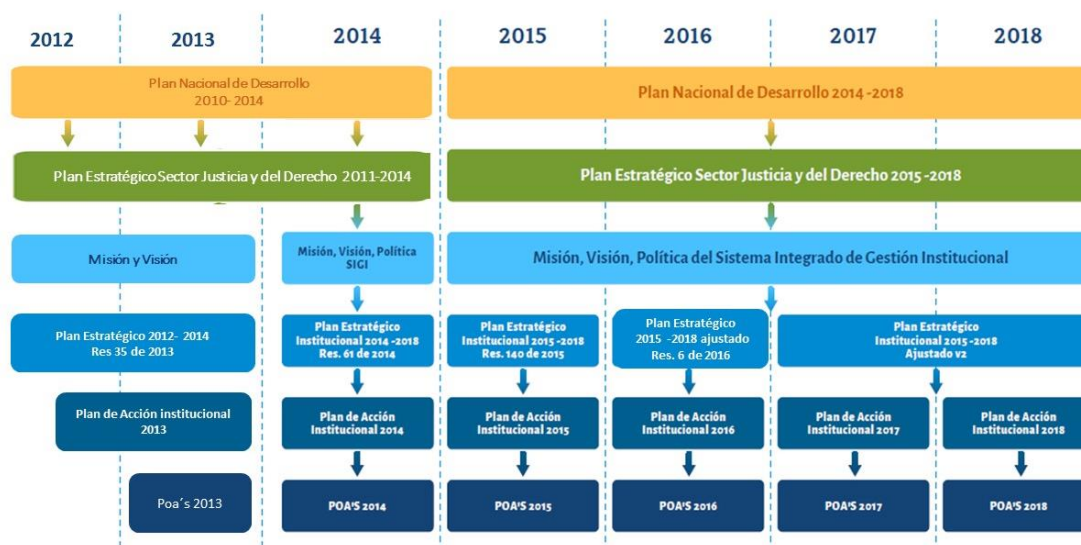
2012 2013 2014 2015 2016 2017 2018

Plan Nacional de Desarrollo 2010- 2014

Plan Nacional de Desarrollo 2014 -2018

Plan Estratégico Sector Justicia y del Derecho 2011-2014

Plan Estratégico Sector Justicia y del Derecho 2015 -2018

Misión y Visión

Misión, Visión, Política SIGI

Misión, Visión, Política del Sistema Integrado de Gestión Institucional

Plan Estratégico 2012- 2014 Res 35 de 2013

Plan Estratégico Institucional 2014 -2018 Res. 61 de 2014

Plan Estratégico Institucional 2015 -2018 Res. 140 de 2015

Plan Estratégico 2015 -2018 ajustado Res. 6 de 2016

Plan Estratégico Institucional 2015 -2018 Ajustado v2

Plan de Acción institucional 2013

Plan de Acción Institucional 2014

Plan de Acción Institucional 2015

Plan de Acción Institucional 2016

Plan de Acción Institucional 2017

Plan de Acción Institucional 2018

Poa´s 2013

POA'S 2014

POA'S 2015

POA'S 2016

POA'S 2017

POA'S 2018